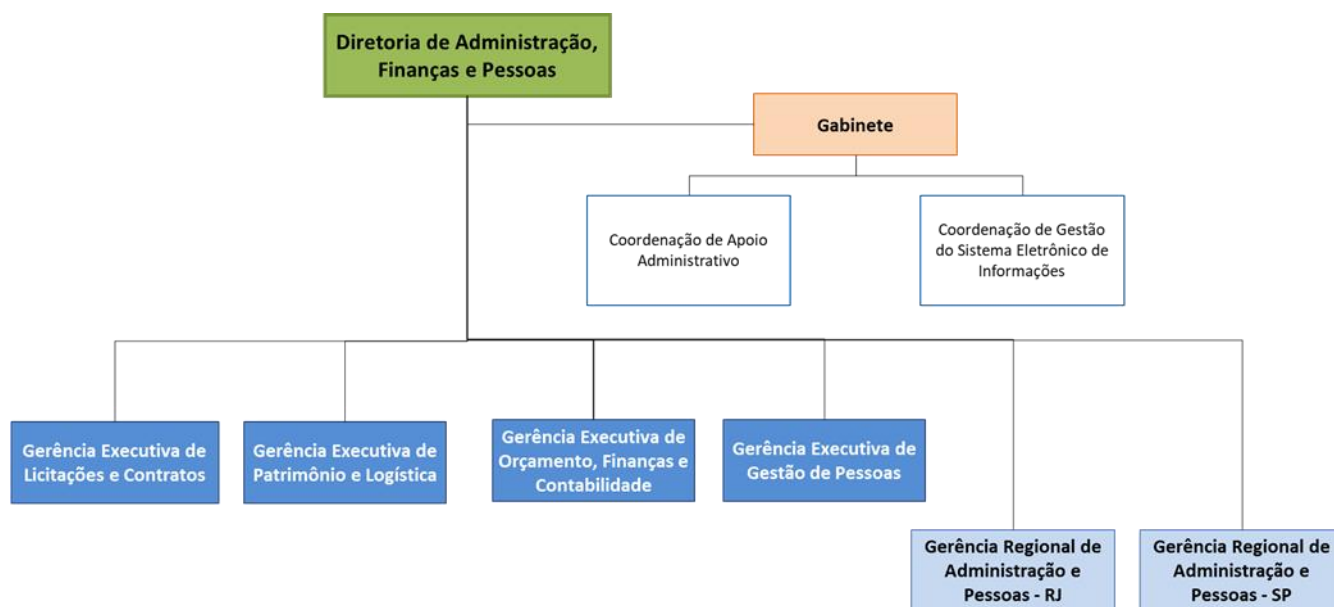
Diretoria de Administração, Finanças e Pessoas

Gabinete

Coordenação de Apoio Administrativo

Coordenação de Gestão do Sistema Eletrônico de Informações

Gerência Executiva de Licitações e Contratos

Gerência Executiva de Patrimônio e Logística

Gerência Executiva de Orçamento, Finanças e Contabilidade

Gerência Executiva de Gestão de Pessoas

Gerência Regional de Administração e Pessoas - RJ

Gerência Regional de Administração e Pessoas - SP